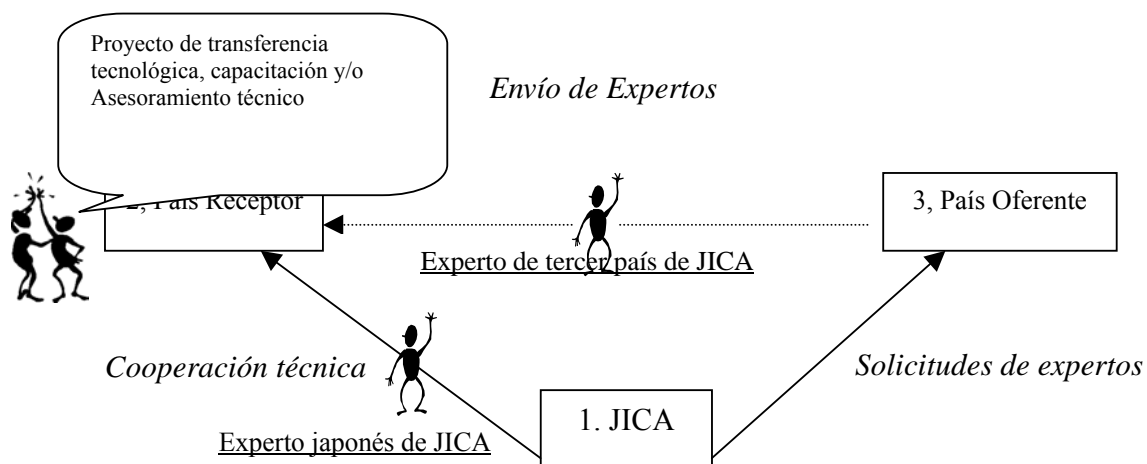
Proyecto de transferencia tecnológica, capacitación y/o Asesoramiento técnico

Envío de Expertos

2, País Receptor

3, País Oferente

Experto de tercer país de JICA

Cooperación técnica

Solicitudes de expertos

1. JICA

Experto japonés de JICA